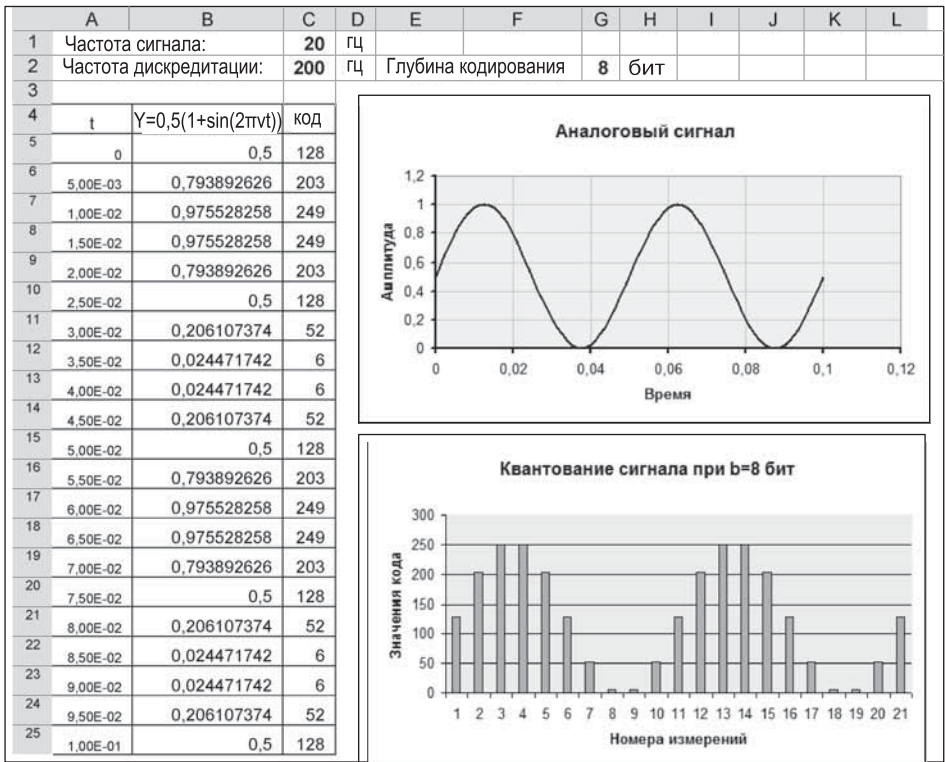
| | A | B | C | D | E | F | G | H | I | J | K | L |
|---|---|---|---|---|---|---|---|---|---|---|---|---|
| 1 | Частота сигнала: | | 20 | гц | | | | | | | | |
| 2 | Частота дискредитации: | | 200 | гц | Глубина кодирования | | 8 | бит | | | | |
| 3 | | | | | | | | | | | | |
| 4 | t | Y=0,5(1+sin(2πνt)) | код | | | | | | | | | |
| 5 | 0 | 0,5 | 128 | | | | | | | | | |
| 6 | 5,00E-03 | 0,793892626 | 203 | | | | | | | | | |
| 7 | 1,00E-02 | 0,975528258 | 249 | | | | | | | | | |
| 8 | 1,50E-02 | 0,975528258 | 249 | | | | | | | | | |
| 9 | 2,00E-02 | 0,793892626 | 203 | | | | | | | | | |
| 10 | 2,50E-02 | 0,5 | 128 | | | | | | | | | |
| 11 | 3,00E-02 | 0,206107374 | 52 | | | | | | | | | |
| 12 | 3,50E-02 | 0,024471742 | 6 | | | | | | | | | |
| 13 | 4,00E-02 | 0,024471742 | 6 | | | | | | | | | |
| 14 | 4,50E-02 | 0,206107374 | 52 | | | | | | | | | |
| 15 | 5,00E-02 | 0,5 | 128 | | | | | | | | | |
| 16 | 5,50E-02 | 0,793892626 | 203 | | | | | | | | | |
| 17 | 6,00E-02 | 0,975528258 | 249 | | | | | | | | | |
| 18 | 6,50E-02 | 0,975528258 | 249 | | | | | | | | | |
| 19 | 7,00E-02 | 0,793892626 | 203 | | | | | | | | | |
| 20 | 7,50E-02 | 0,5 | 128 | | | | | | | | | |
| 21 | 8,00E-02 | 0,206107374 | 52 | | | | | | | | | |
| 22 | 8,50E-02 | 0,024471742 | 6 | | | | | | | | | |
| 23 | 9,00E-02 | 0,024471742 | 6 | | | | | | | | | |
| 24 | 9,50E-02 | 0,206107374 | 52 | | | | | | | | | |
| 25 | 1,00E-01 | 0,5 | 128 | | | | | | | | | |

Аналоговый сигнал
Амплитуда
1,2
1
0,8
0,6
0,4
0,2
0
0 0,02 0,04 0,06 0,08 0,1 0,12
Время

Квантование сигнала при b=8 бит
Значения кода
300
250
200
150
100
50
0
1 2 3 4 5 6 7 8 9 10 11 12 13 14 15 16 17 18 19 20 21
Номера измерений